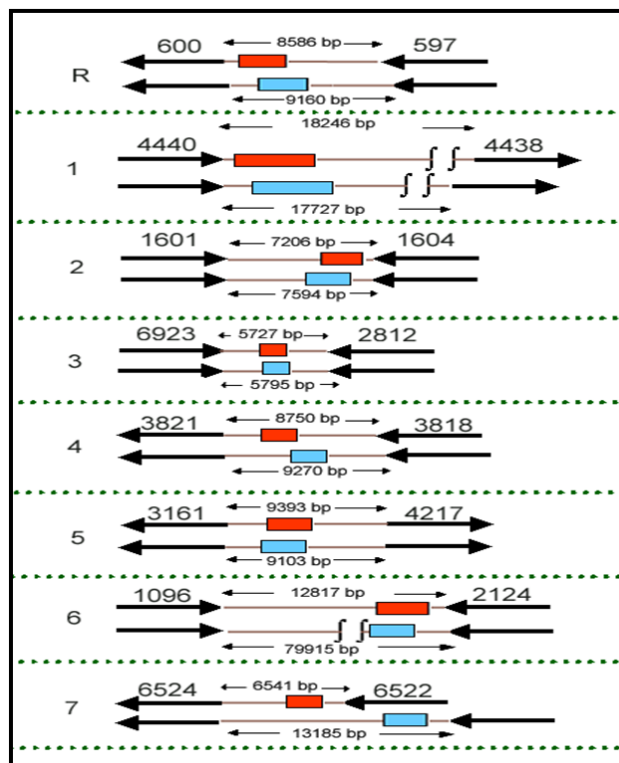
R
600
8586 bp
597
9160 bp

1
4440
18246 bp
4438
17727 bp

2
1601
7206 bp
1604
7594 bp

3
6923
5727 bp
2812
5795 bp

4
3821
8750 bp
3818
9270 bp

5
3161
9393 bp
4217
9103 bp

6
1096
12817 bp
2124
79915 bp

7
6524
6541 bp
6522
13185 bp